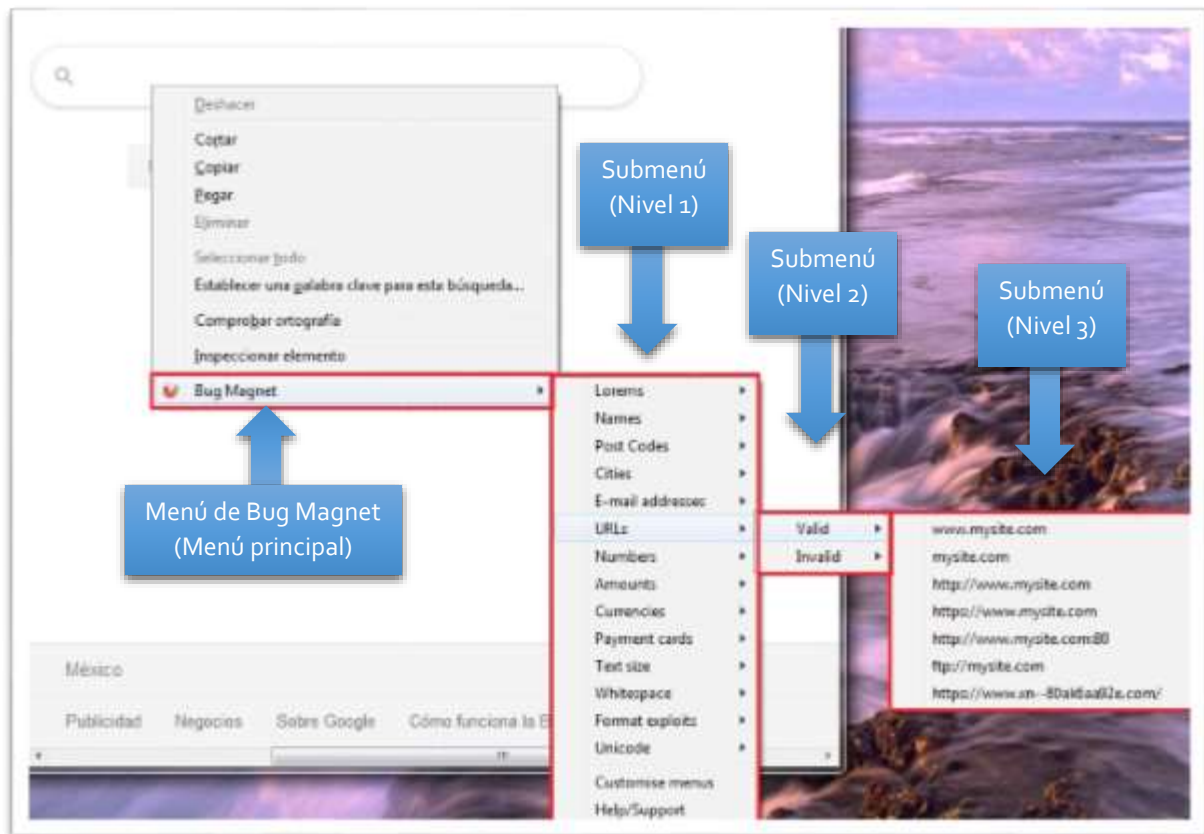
Deshacer
Cortar
Copiar
Pegar
Eliminar
Seleccionar todo
Establecer una palabra clave para esta búsqueda...
Comprobar ortografía
Inspeccionar elemento
Bug Magnet

Submenú (Nivel 1)
Submenú (Nivel 2)
Submenú (Nivel 3)

Lorems
Names
Post Codes
Cities
E-mail addresses
URLs
Numbers
Amounts
Currencies
Payment cards
Text size
Whitespace
Format exploits
Unicode
Customise menus
Help/Support

Valid
Invalid

www.mysite.com
mysite.com
http://www.mysite.com
https://www.mysite.com
http://www.mysite.com:80
ftp://mysite.com
https://www.xn--80ak6aa92e.com/

Menú de Bug Magnet (Menú principal)

México
Publicidad Negocios Sobre Google Cómo funciona la B